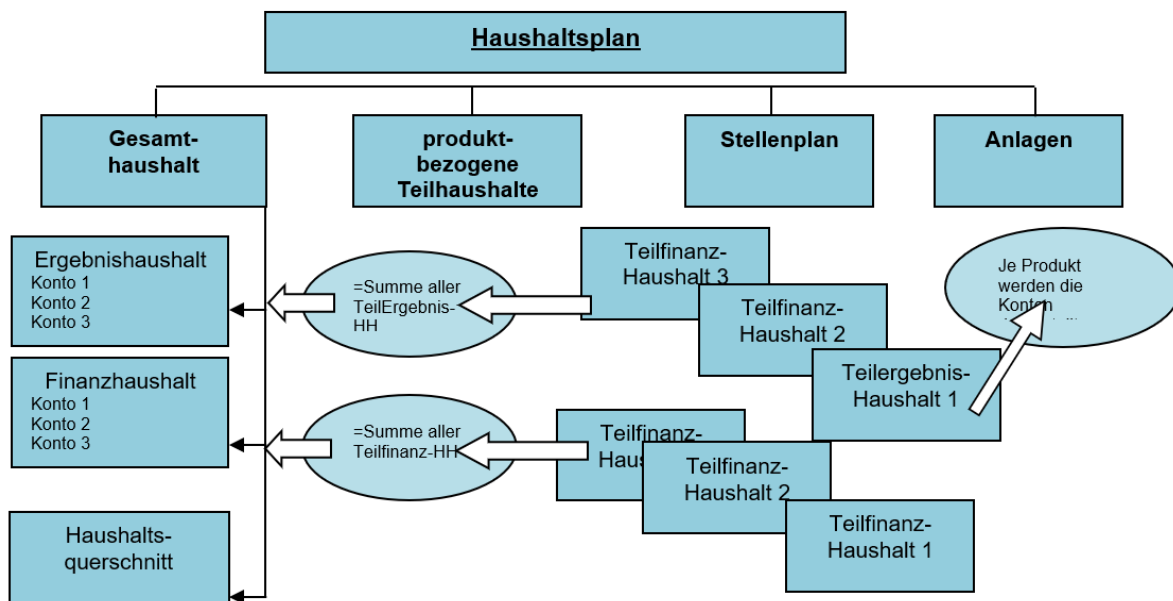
Haushaltsplan

Gesamthaushalt

produktbezogene Teilhaushalte

Stellenplan

Anlagen

Ergebnishaushalt
Konto 1
Konto 2
Konto 3

Finanzhaushalt
Konto 1
Konto 2
Konto 3

Haushaltsquerschnitt

=Summe aller TeilErgebnis-HH

=Summe aller Teilfinanz-HH

Teilfinanz-Haushalt 3

Teilfinanz-Haushalt 2

Teilergebnis-Haushalt 1

Je Produkt werden die Konten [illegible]

Teilfinanz-Haus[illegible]

Teilfinanz-Haushalt 2

Teilfinanz-Haushalt 1